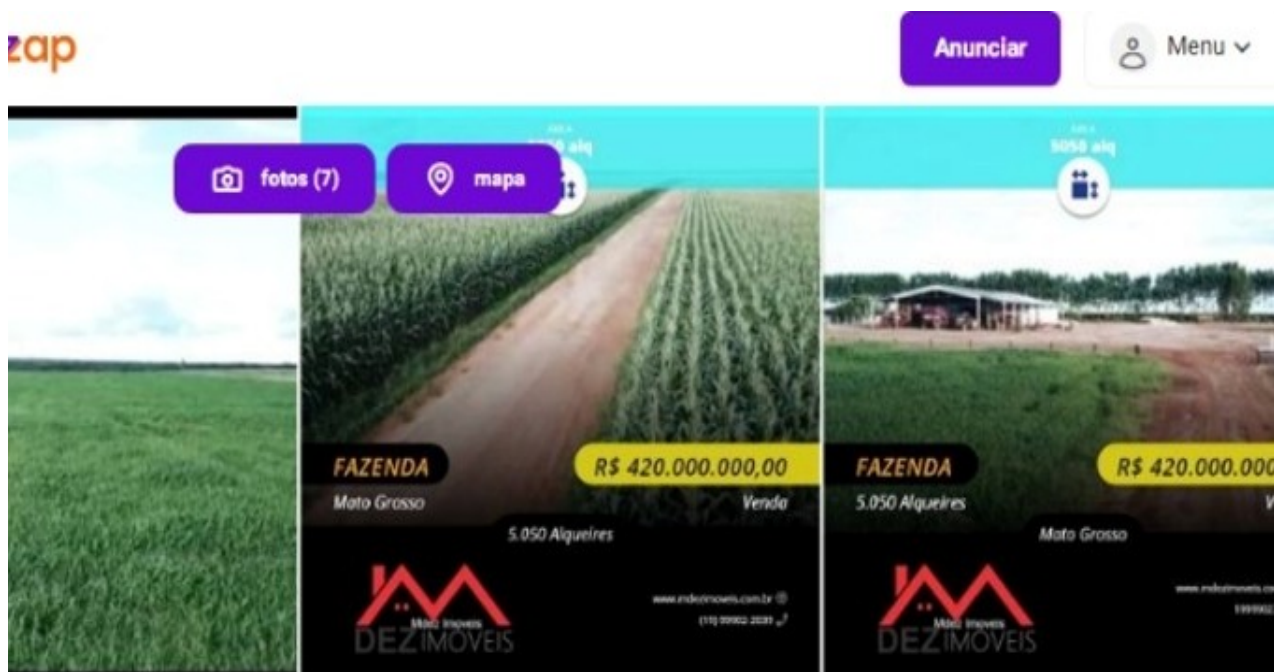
zap

Anunciar

Menu

fotos (7)

mapa

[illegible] alq

FAZENDA

R$ 420.000.000,00

Mato Grosso

Venda

5.050 Alqueires

Mato Imoveis

DEZIMOVEIS

www.mdezimoveis.com.br

(11) 99902-2031

5050 alq

FAZENDA

R$ 420.000.000

5.050 Alqueires

V

Mato Grosso

www.mdezimoveis.com

Mato Imoveis

DEZIMOVEIS